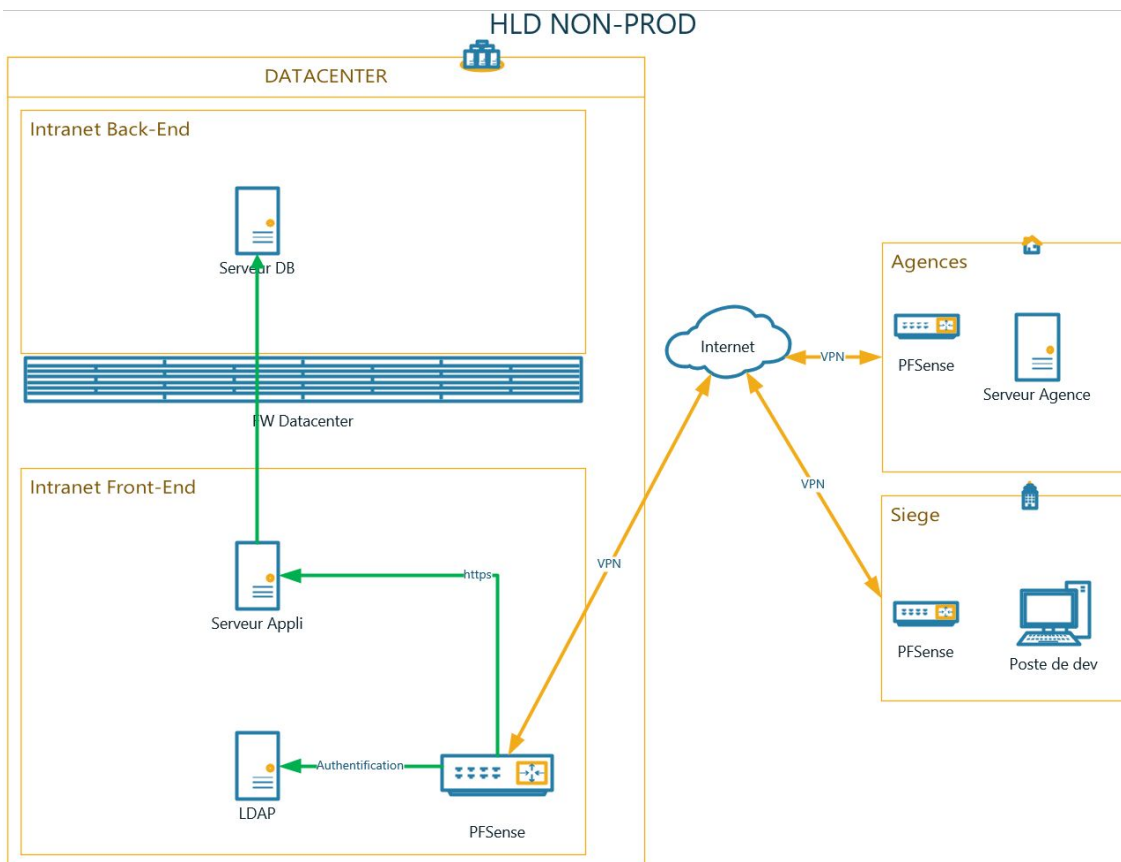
HLD NON-PROD

DATACENTER

Intranet Back-End

Serveur DB

FW Datacenter

Intranet Front-End

Serveur Appli

https

LDAP

Authentification

PFSense

VPN

Internet

VPN

VPN

Agences

PFSense

Serveur Agence

Siege

PFSense

Poste de dev